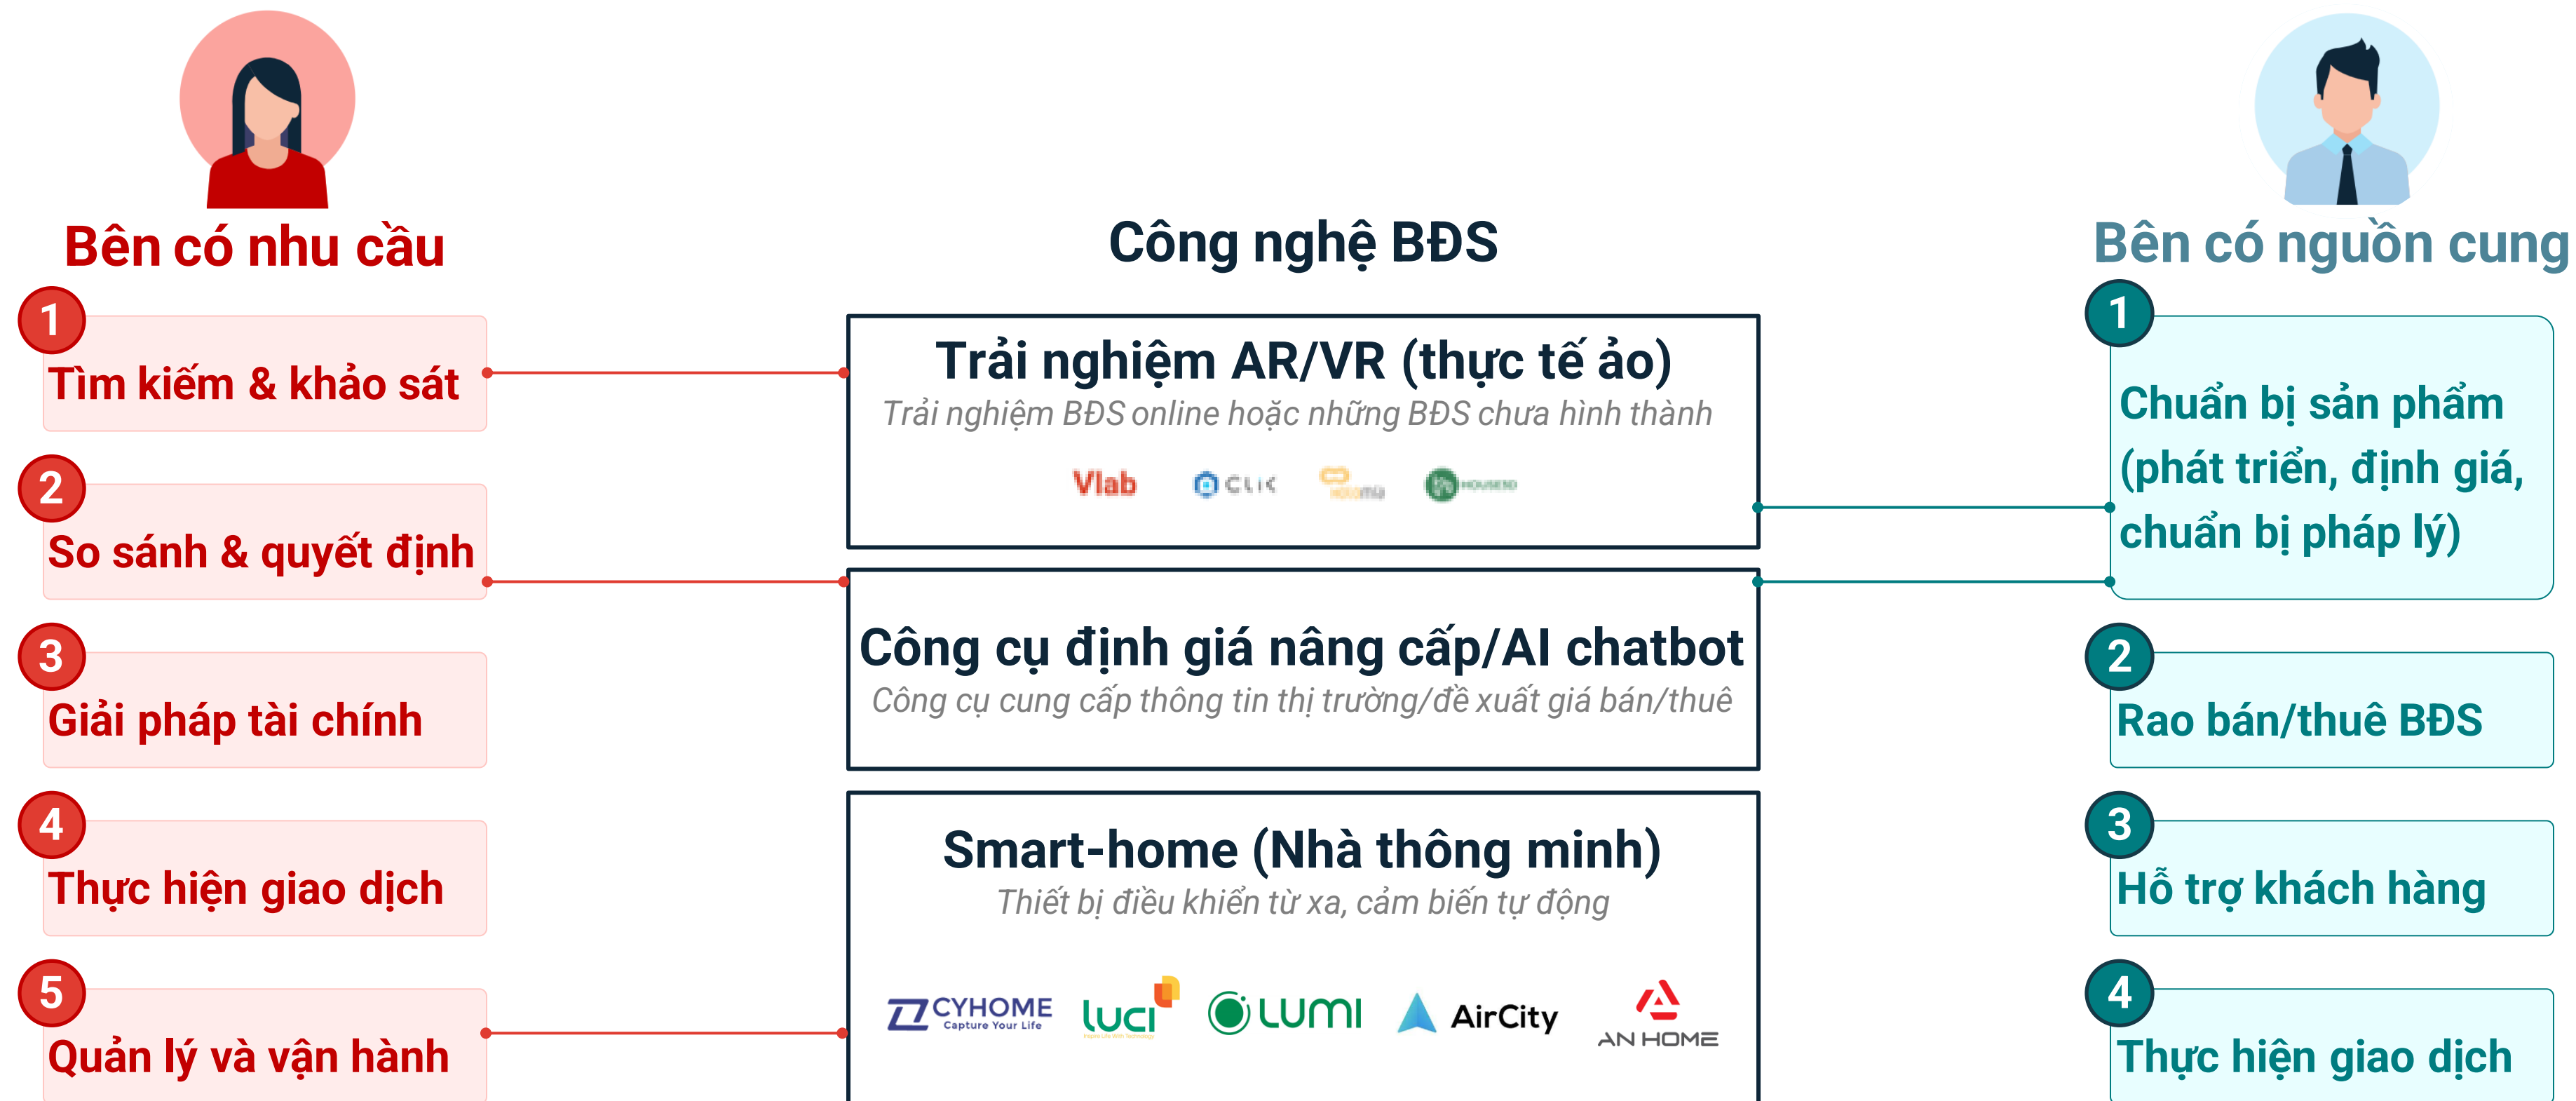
Bên có nhu cầu

1
Tìm kiếm & khảo sát

2
So sánh & quyết định

3
Giải pháp tài chính

4
Thực hiện giao dịch

5
Quản lý và vận hành

Công nghệ BĐS

Trải nghiệm AR/VR (thực tế ảo)
Trải nghiệm BĐS online hoặc những BĐS chưa hình thành
Vlab CLIK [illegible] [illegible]

Công cụ định giá nâng cấp/AI chatbot
Công cụ cung cấp thông tin thị trường/đề xuất giá bán/thuê

Smart-home (Nhà thông minh)
Thiết bị điều khiển từ xa, cảm biến tự động
CYHOME Capture Your Life luci LUMI AirCity AN HOME

Bên có nguồn cung

1
Chuẩn bị sản phẩm (phát triển, định giá, chuẩn bị pháp lý)

2
Rao bán/thuê BĐS

3
Hỗ trợ khách hàng

4
Thực hiện giao dịch